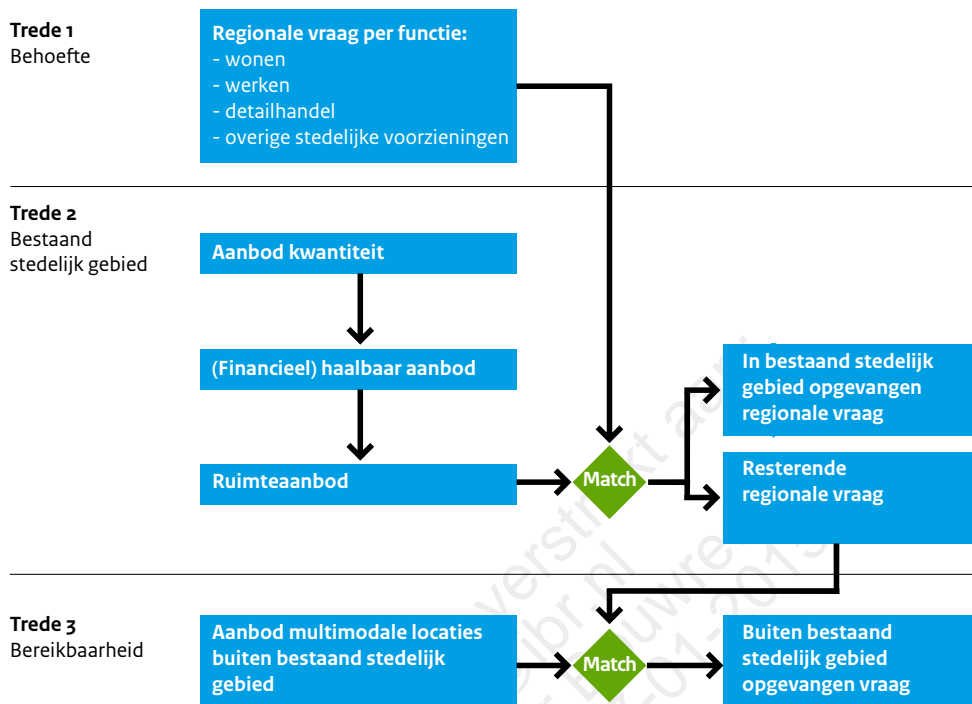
Trede 1
Behoefte

Regionale vraag per functie:
- wonen
- werken
- detailhandel
- overige stedelijke voorzieningen

Trede 2
Bestaand stedelijk gebied

Aanbod kwantiteit

(Financieel) haalbaar aanbod

Ruimteaanbod

Match

In bestaand stedelijk gebied opgevangen regionale vraag

Resterende regionale vraag

Trede 3
Bereikbaarheid

Aanbod multimodale locaties buiten bestaand stedelijk gebied

Match

Buiten bestaand stedelijk gebied opgevangen vraag

verstrekt aan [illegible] sdu.nl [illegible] Bouwre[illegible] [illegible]-01-2019